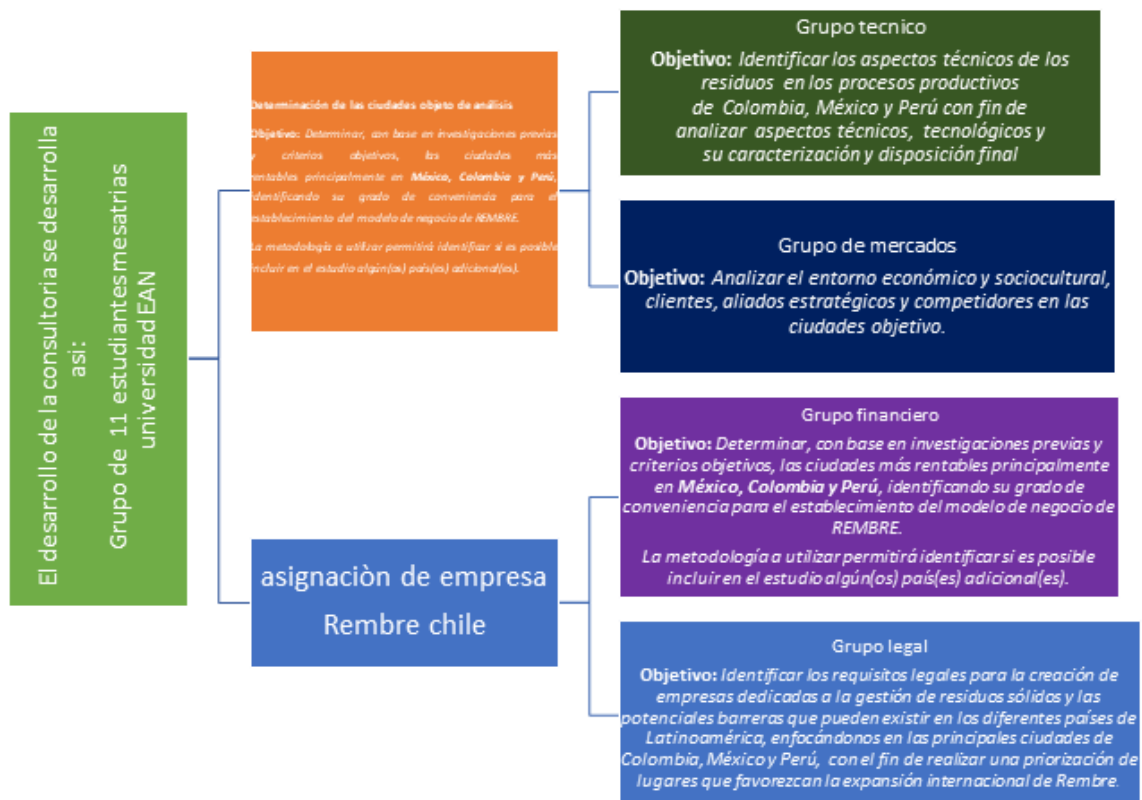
El desarrollo de la consultoria se desarrolla asi:
Grupo de 11 estudiantes mesatrias universidad EAN

Determinación de las ciudades objeto de análisis

Objetivo: Determinar, con base en investigaciones previas y criterios objetivos, las ciudades más rentables principalmente en México, Colombia y Perú, identificando su grado de conveniencia para el establecimiento del modelo de negocio de REMBRE.

La metodología a utilizar permitirá identificar si es posible incluir en el estudio algún(os) país(es) adicional(es).

asignaciòn de empresa Rembre chile

Grupo tecnico

Objetivo: Identificar los aspectos técnicos de los residuos en los procesos productivos de Colombia, México y Perú con fin de analizar aspectos técnicos, tecnológicos y su caracterización y disposición final

Grupo de mercados

Objetivo: Analizar el entorno económico y sociocultural, clientes, aliados estratégicos y competidores en las ciudades objetivo.

Grupo financiero

Objetivo: Determinar, con base en investigaciones previas y criterios objetivos, las ciudades más rentables principalmente en México, Colombia y Perú, identificando su grado de conveniencia para el establecimiento del modelo de negocio de REMBRE.

La metodología a utilizar permitirá identificar si es posible incluir en el estudio algún(os) país(es) adicional(es).

Grupo legal

Objetivo: Identificar los requisitos legales para la creación de empresas dedicadas a la gestión de residuos sólidos y las potenciales barreras que pueden existir en los diferentes países de Latinoamérica, enfocándonos en las principales ciudades de Colombia, México y Perú, con el fin de realizar una priorización de lugares que favorezcan la expansión internacional de Rembre.